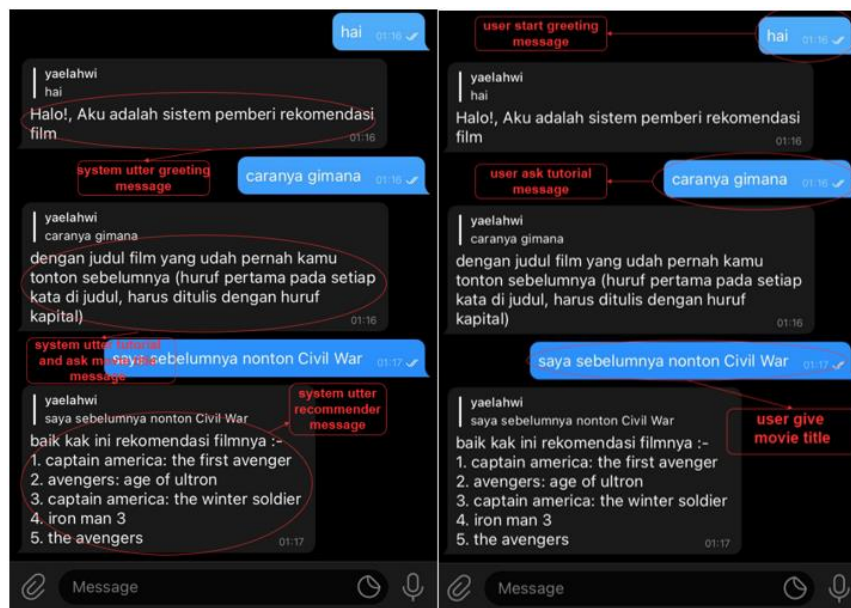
hai 01:16

yaelahwi
hai
Halo!, Aku adalah sistem pemberi rekomendasi film 01:16

system utter greeting message

caranya gimana 01:16

yaelahwi
caranya gimana
dengan judul film yang udah pernah kamu tonton sebelumnya (huruf pertama pada setiap kata di judul, harus ditulis dengan huruf kapital) 01:16

system utter tutorial and ask movie title message

saya sebelumnya nonton Civil War 01:17

system utter recommender message

yaelahwi
saya sebelumnya nonton Civil War
baik kak ini rekomendasi filmnya :-
1. captain america: the first avenger
2. avengers: age of ultron
3. captain america: the winter soldier
4. iron man 3
5. the avengers 01:17

Message

user start greeting message

hai 01:16

yaelahwi
hai
Halo!, Aku adalah sistem pemberi rekomendasi film 01:16

user ask tutorial message

caranya gimana 01:16

yaelahwi
caranya gimana
dengan judul film yang udah pernah kamu tonton sebelumnya (huruf pertama pada setiap kata di judul, harus ditulis dengan huruf kapital) 01:16

saya sebelumnya nonton Civil War 01:17

user give movie title

yaelahwi
saya sebelumnya nonton Civil War
baik kak ini rekomendasi filmnya :-
1. captain america: the first avenger
2. avengers: age of ultron
3. captain america: the winter soldier
4. iron man 3
5. the avengers 01:17

Message